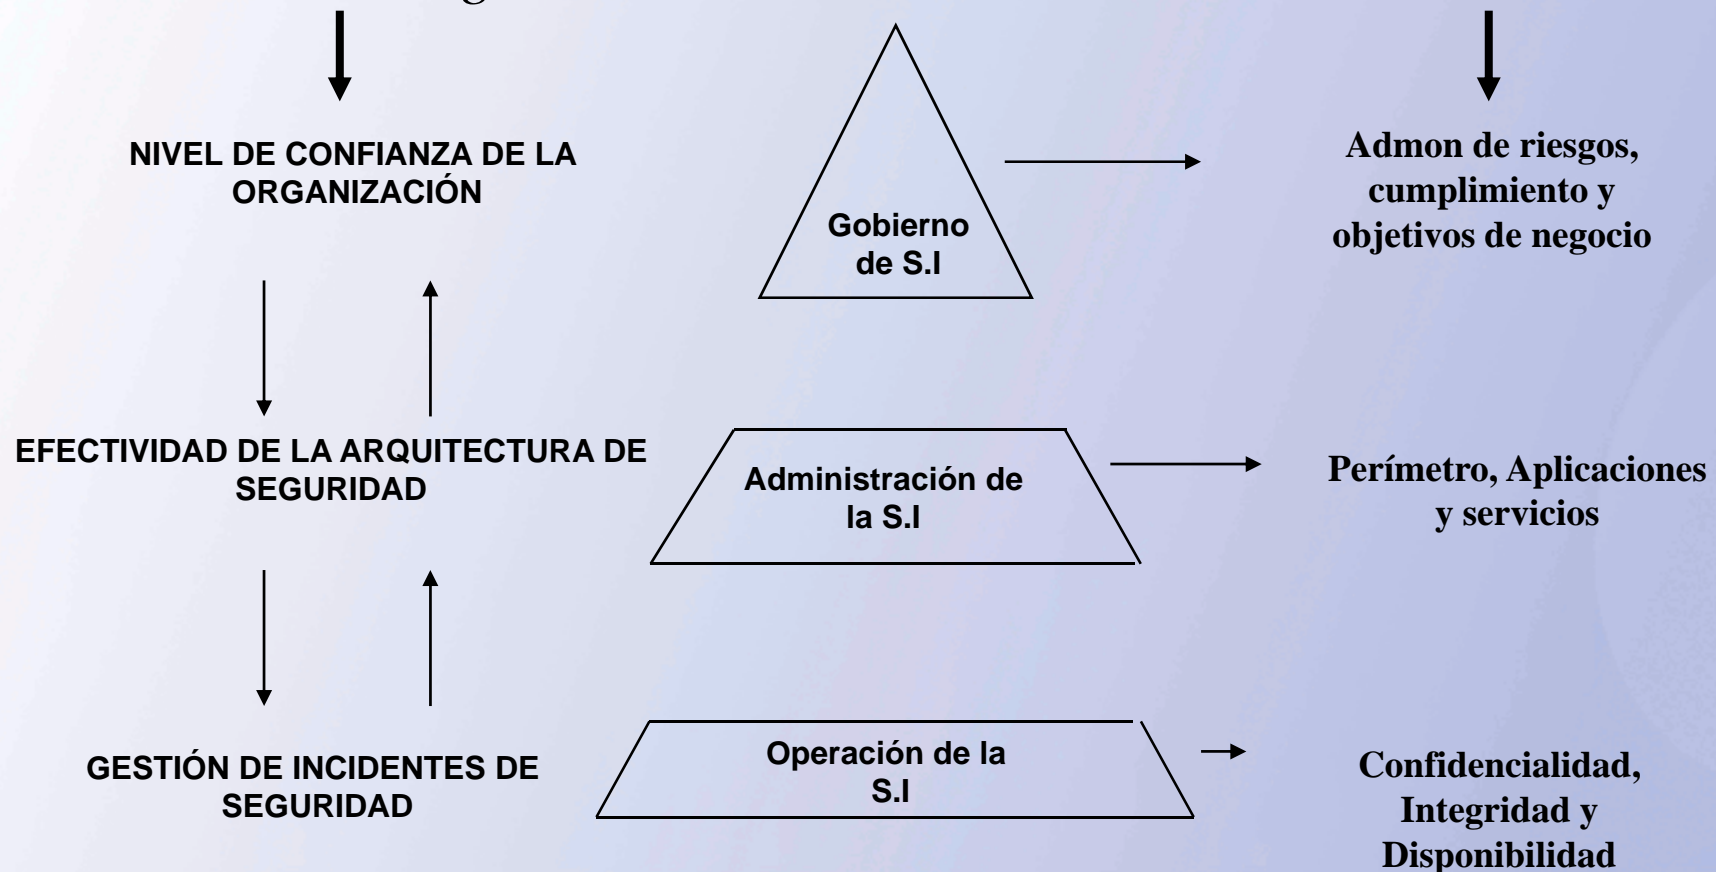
NIVEL DE CONFIANZA DE LA ORGANIZACIÓN

Gobierno de S.I

Admon de riesgos, cumplimiento y objetivos de negocio

EFECTIVIDAD DE LA ARQUITECTURA DE SEGURIDAD

Administración de la S.I

Perímetro, Aplicaciones y servicios

GESTIÓN DE INCIDENTES DE SEGURIDAD

Operación de la S.I

Confidencialidad, Integridad y Disponibilidad